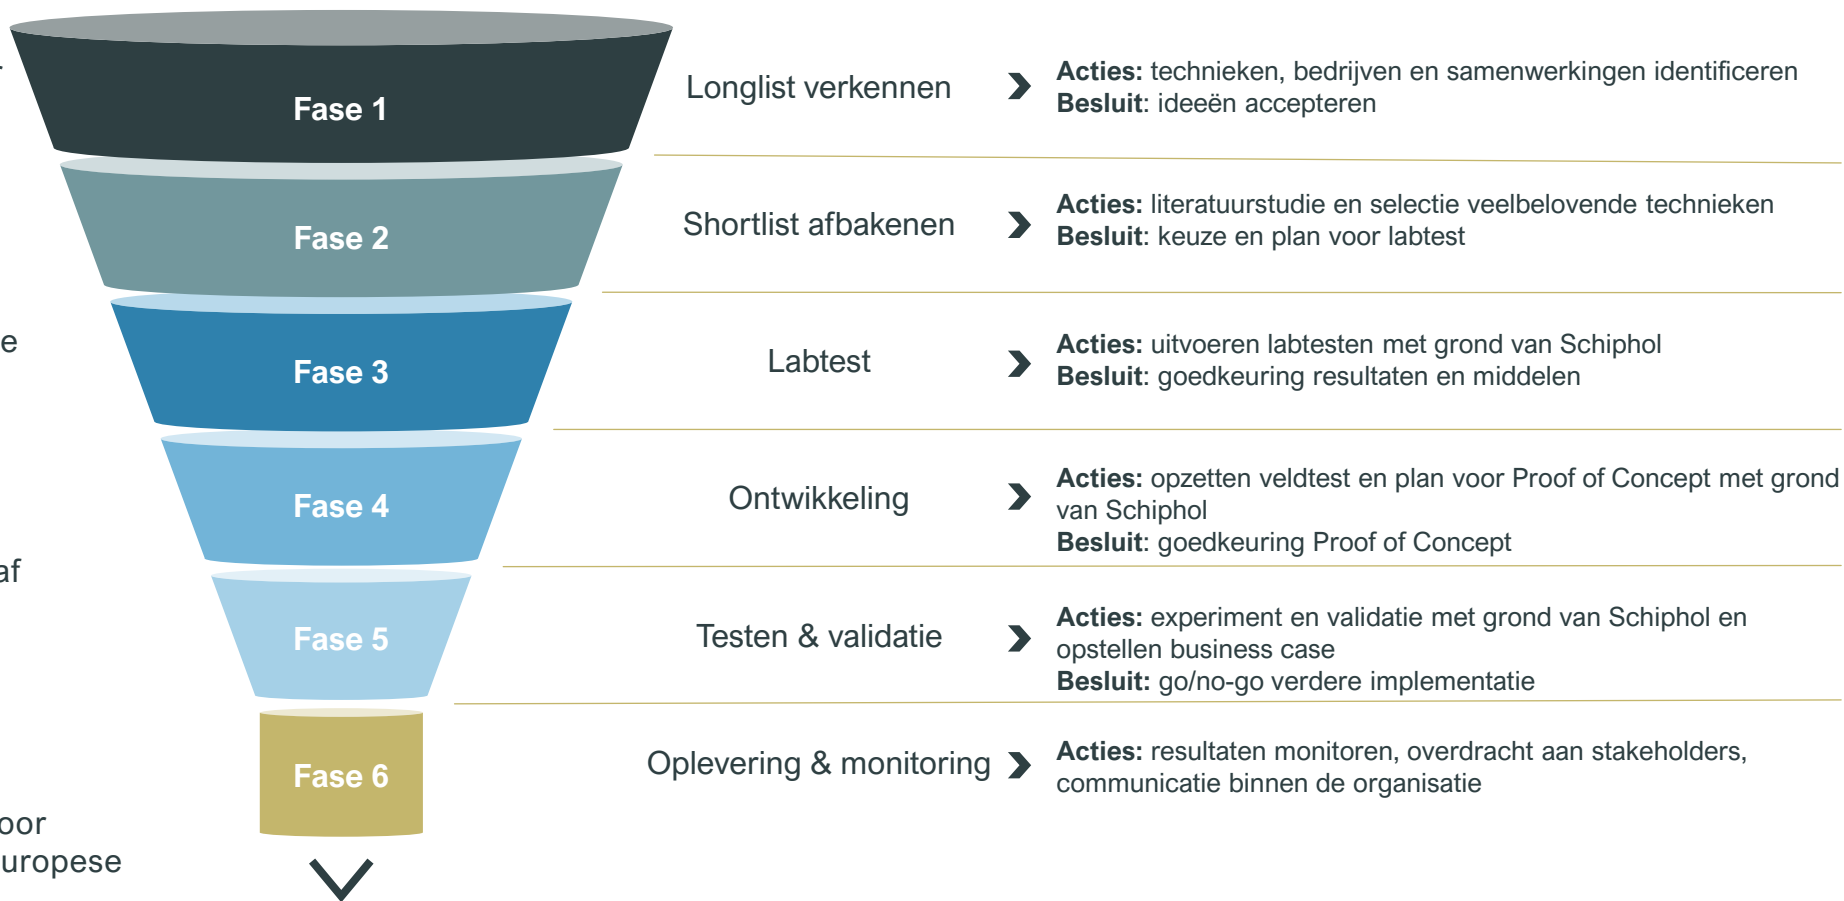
e

af

oor
uropese

Fase 1

Longlist verkennen

**Acties:** technieken, bedrijven en samenwerkingen identificeren
**Besluit**: ideeën accepteren

Fase 2

Shortlist afbakenen

**Acties:** literatuurstudie en selectie veelbelovende technieken
**Besluit**: keuze en plan voor labtest

Fase 3

Labtest

**Acties:** uitvoeren labtesten met grond van Schiphol
**Besluit**: goedkeuring resultaten en middelen

Fase 4

Ontwikkeling

**Acties:** opzetten veldtest en plan voor Proof of Concept met grond van Schiphol
**Besluit**: goedkeuring Proof of Concept

Fase 5

Testen & validatie

**Acties:** experiment en validatie met grond van Schiphol en opstellen business case
**Besluit:** go/no-go verdere implementatie

Fase 6

Oplevering & monitoring

**Acties:** resultaten monitoren, overdracht aan stakeholders, communicatie binnen de organisatie